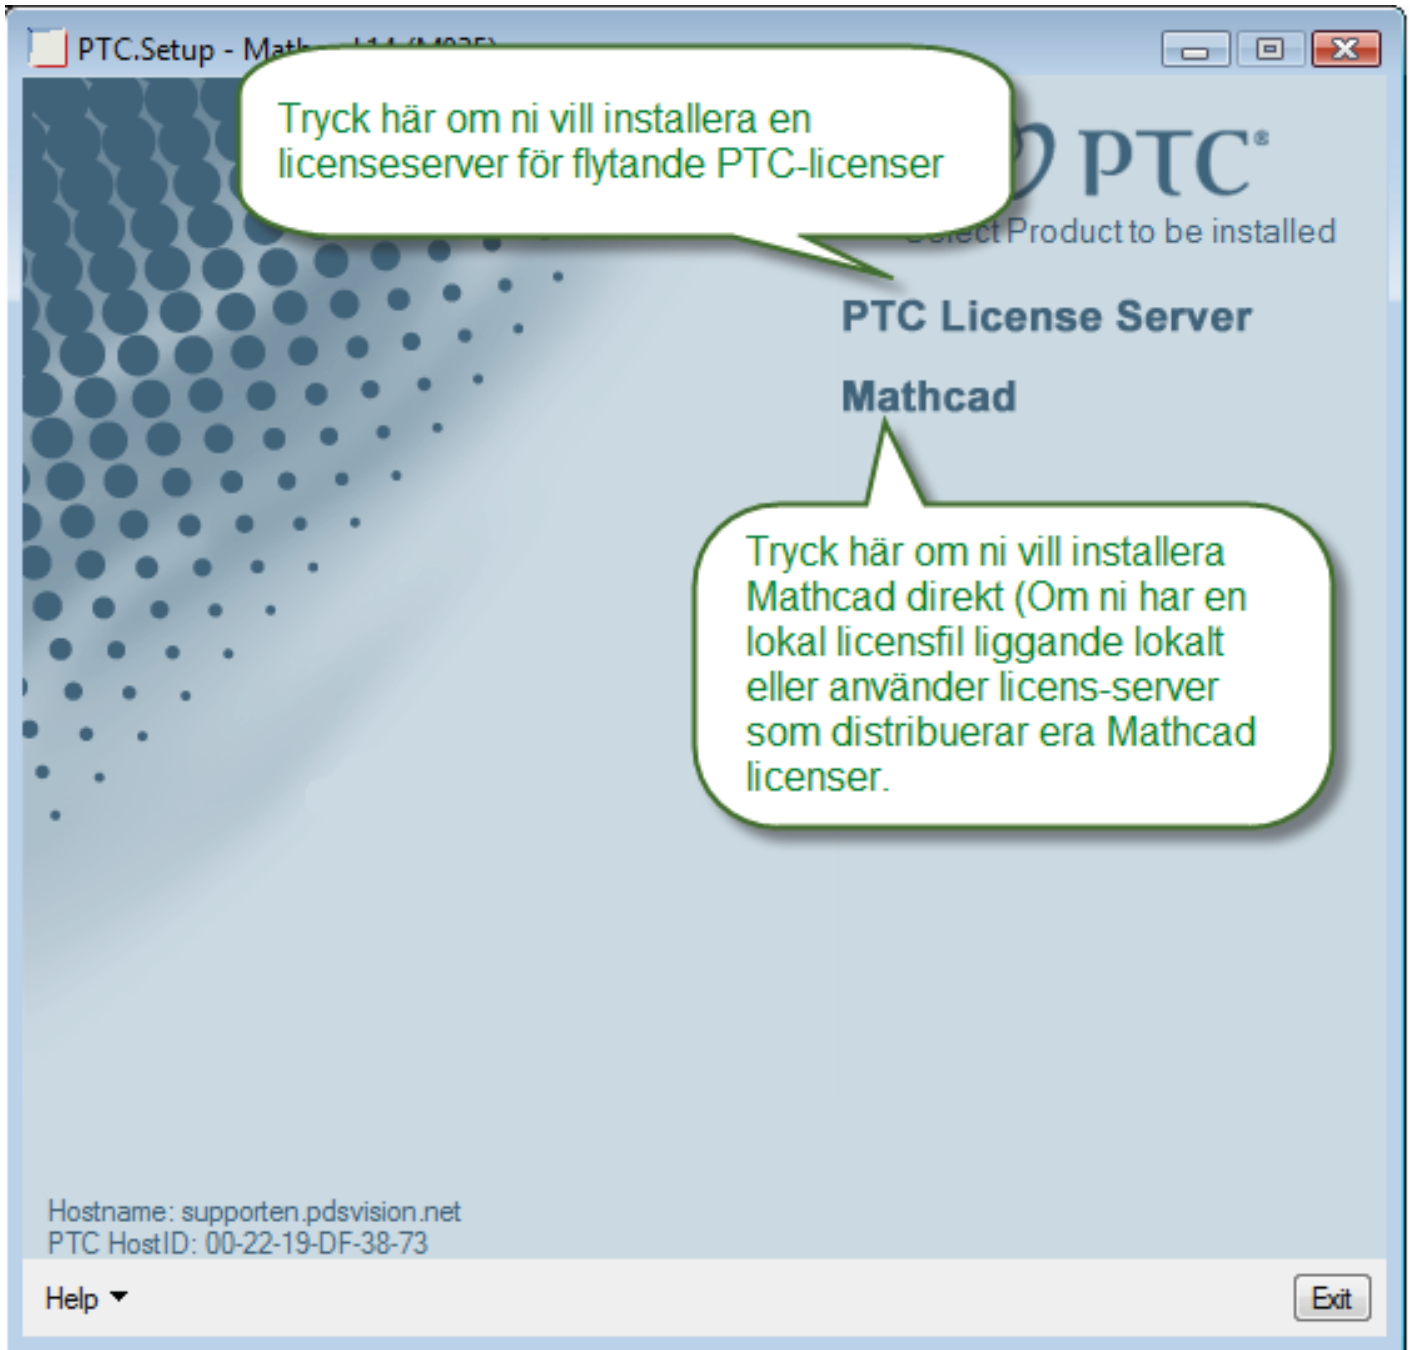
PTC.Setup - Math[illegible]

Tryck här om ni vill installera en licenseserver för flytande PTC-licenser

PTC®

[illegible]ct Product to be installed

PTC License Server

Mathcad

Tryck här om ni vill installera Mathcad direkt (Om ni har en lokal licensfil liggande lokalt eller använder licens-server som distribuerar era Mathcad licenser.

Hostname: supporten.pdsvision.net
PTC HostID: 00-22-19-DF-38-73

Help

Exit